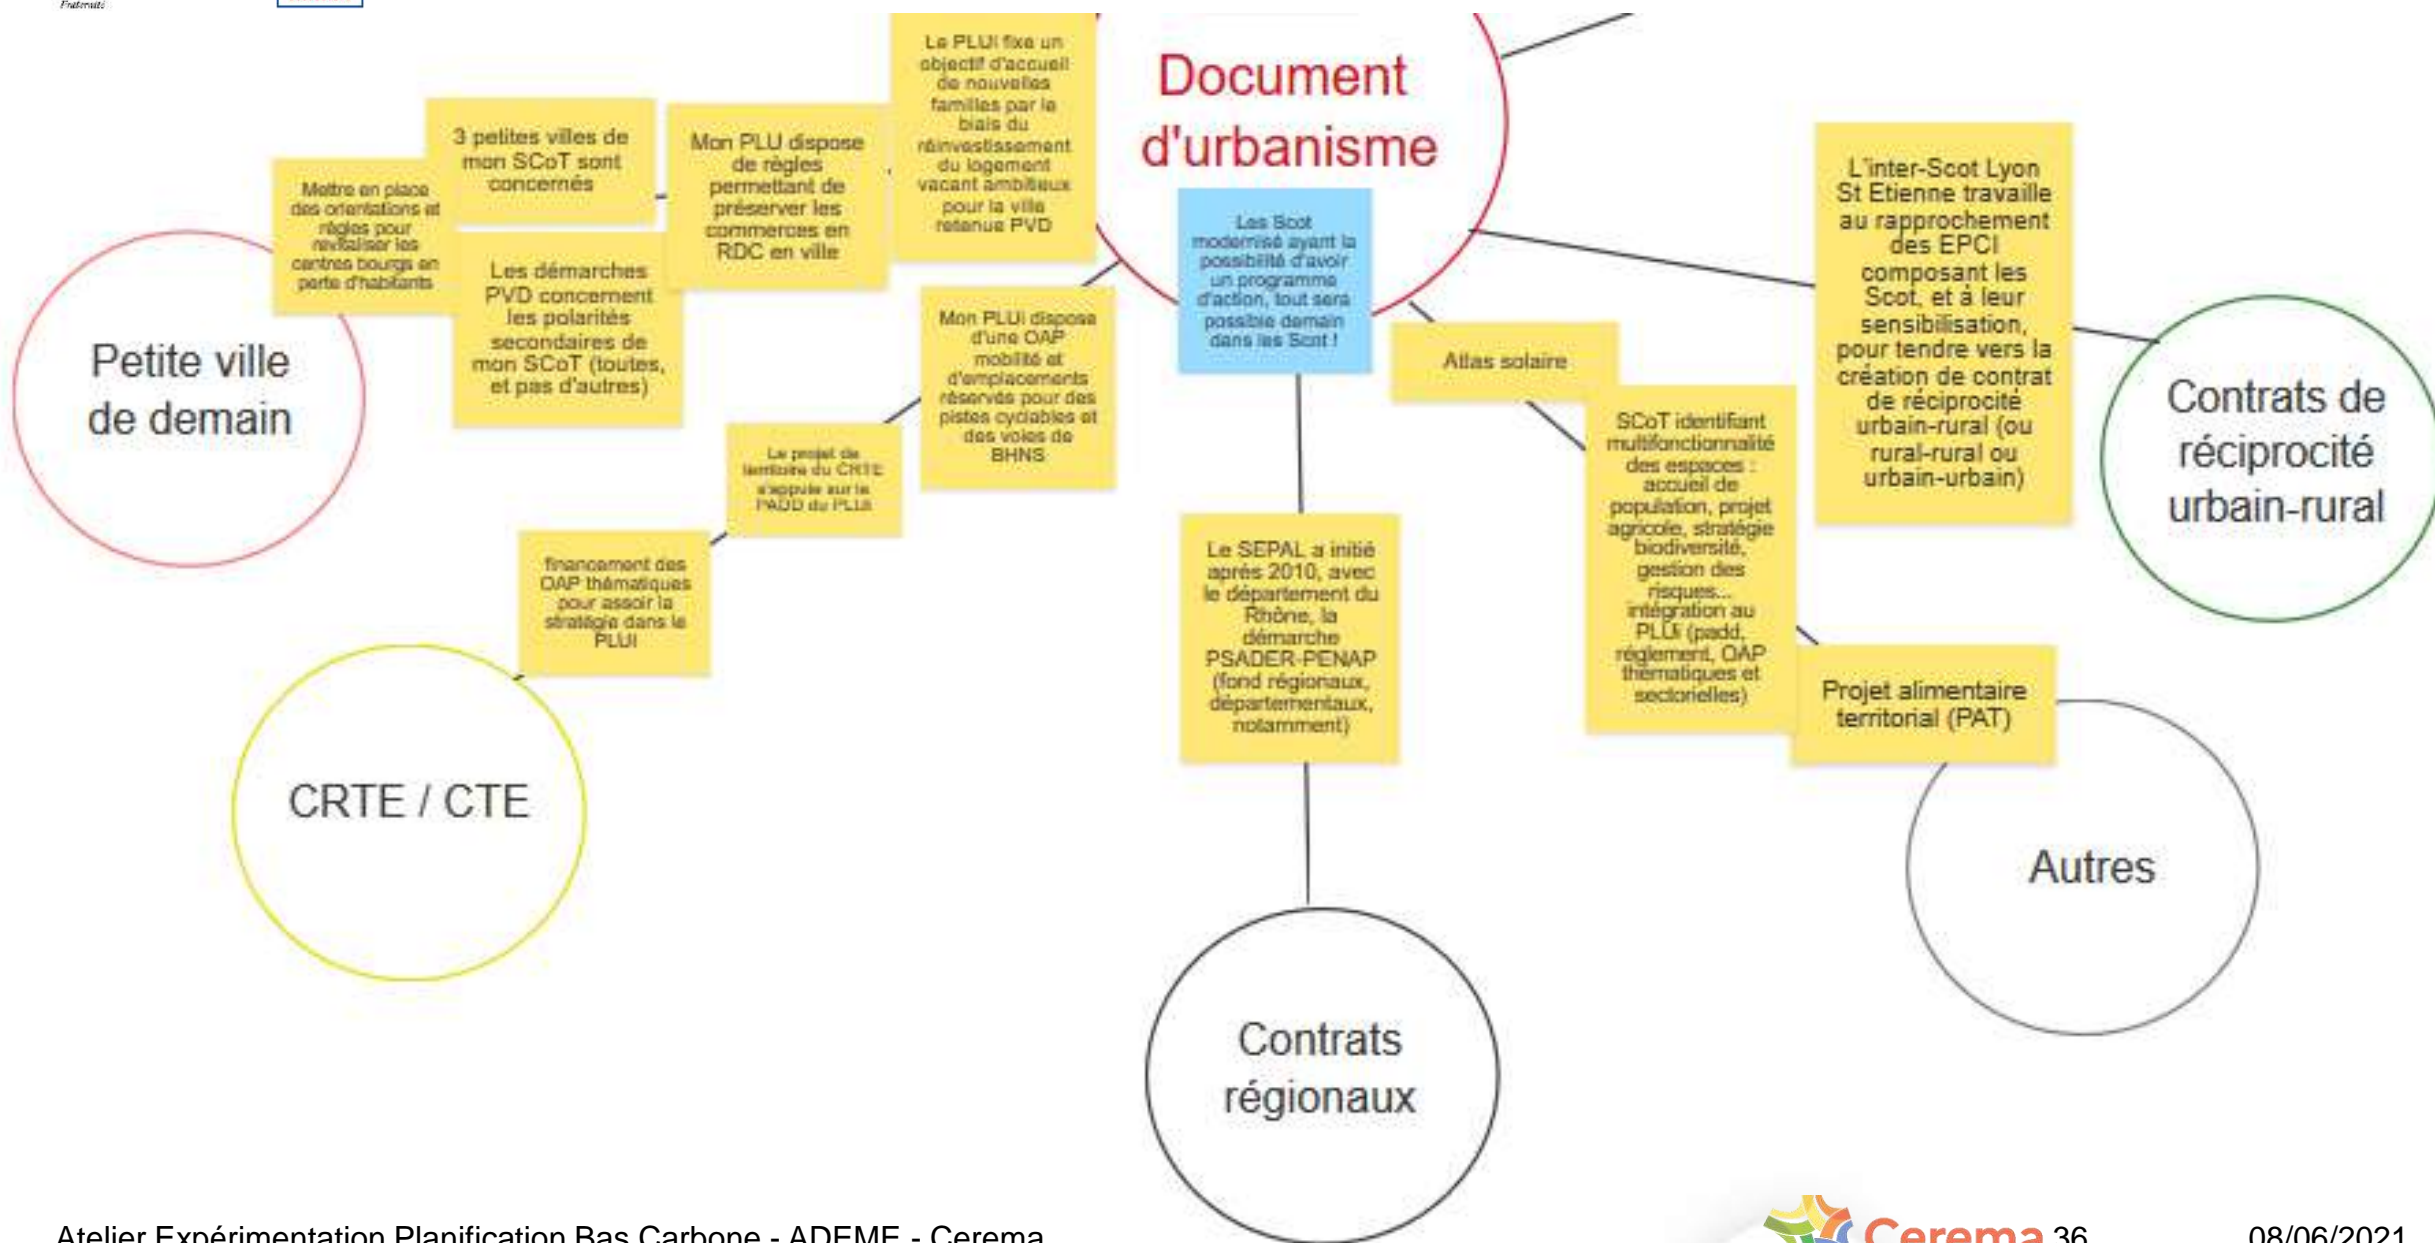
Fraternité

Document d'urbanisme

Les Scot modernisé ayant la possibilité d'avoir un programme d'action, tout sera possible demain dans les Scot !

Petite ville de demain

Mettre en place des orientations et règles pour revitaliser les centres bourgs en perte d'habitants

3 petites villes de mon SCoT sont concernés

Les démarches PVD concernent les polarités secondaires de mon SCoT (toutes, et pas d'autres)

Mon PLU dispose de règles permettant de préserver les commerces en RDC en ville

Le PLUi fixe un objectif d'accueil de nouvelles familles par le biais du réinvestissement du logement vacant ambitieux pour la ville retenue PVD

Mon PLUi dispose d'une OAP mobilité et d'emplacements réservés pour des pistes cyclables et des voies de BHNS

Le projet de territoire du CRTE s'appuie sur le PADD du PLUi

financement des OAP thématiques pour assoir la stratégie dans le PLUI

CRTE / CTE

Le SEPAL a initié après 2010, avec le département du Rhône, la démarche PSADER-PENAP (fond régionaux, départementaux, notamment)

Contrats régionaux

Atlas solaire

SCoT identifiant multifonctionnalité des espaces : accueil de population, projet agricole, stratégie biodiversité, gestion des risques... intégration au PLUi (padd, règlement, OAP thématiques et sectorielles)

L'inter-Scot Lyon St Etienne travaille au rapprochement des EPCI composant les Scot, et à leur sensibilisation, pour tendre vers la création de contrat de réciprocité urbain-rural (ou rural-rural ou urbain-urbain)

Contrats de réciprocité urbain-rural

Projet alimentaire territorial (PAT)

Autres

Atelier Expérimentation Planification Bas Carbone - ADEME - Cerema

Cerema 36

08/06/2021